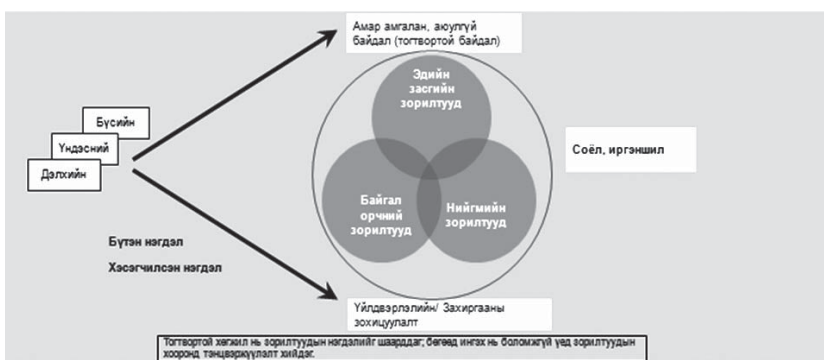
Амар амгалан, аюулгүй байдал (тогтвортой байдал)

Бүсийн

Үндэсний

Дэлхийн

Эдийн засгийн зорилтууд

Байгал орчний зорилтууд

Нийгмийн зорилтууд

Соёл, иргэншил

Бүтэн нэгдэл

Хэсэгчилсэн нэгдэл

Үйлдвэрлэлийн/ Захиргааны зохицуулалт

Тогтвортой хөгжил нь зорилтуудын нэгдлийг шаарддаг; бөгөөд ингэх нь боломжгүй үед зорилтуудын хооронд тэнцвэржүүлэлт хийдэг.